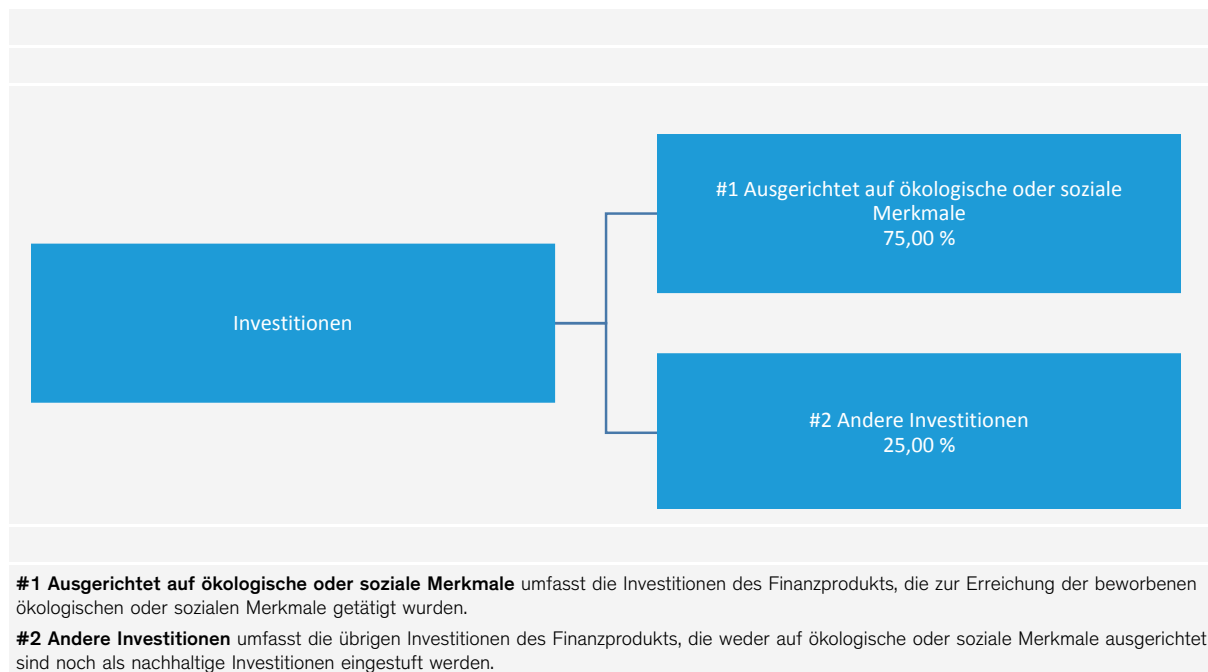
Investitionen

#1 Ausgerichtet auf ökologische oder soziale Merkmale
75,00 %

#2 Andere Investitionen
25,00 %

**#1 Ausgerichtet auf ökologische oder soziale Merkmale** umfasst die Investitionen des Finanzprodukts, die zur Erreichung der beworbenen ökologischen oder sozialen Merkmale getätigt wurden.

**#2 Andere Investitionen** umfasst die übrigen Investitionen des Finanzprodukts, die weder auf ökologische oder soziale Merkmale ausgerichtet sind noch als nachhaltige Investitionen eingestuft werden.